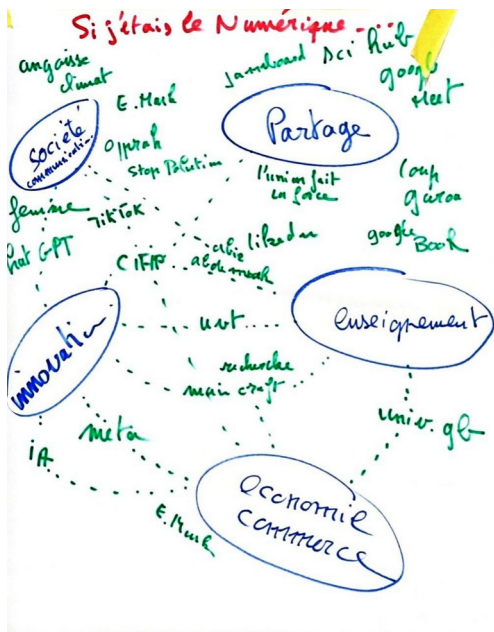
Si j'étais le Numérique ....

angoisse climat

E. Musk

Jamboard Sci Hub

google sheet

Société communication

Oprah

Stop Pollution

Partage

l'union fait la force

Loup garou

femme

TikTok

Chat GPT

CIFFP

cible linkedin algorithm

google Book

Enseignement

innovation

unit

recherche

minecraft

univ. gb

meta

IA

E. Musk

economie commerce